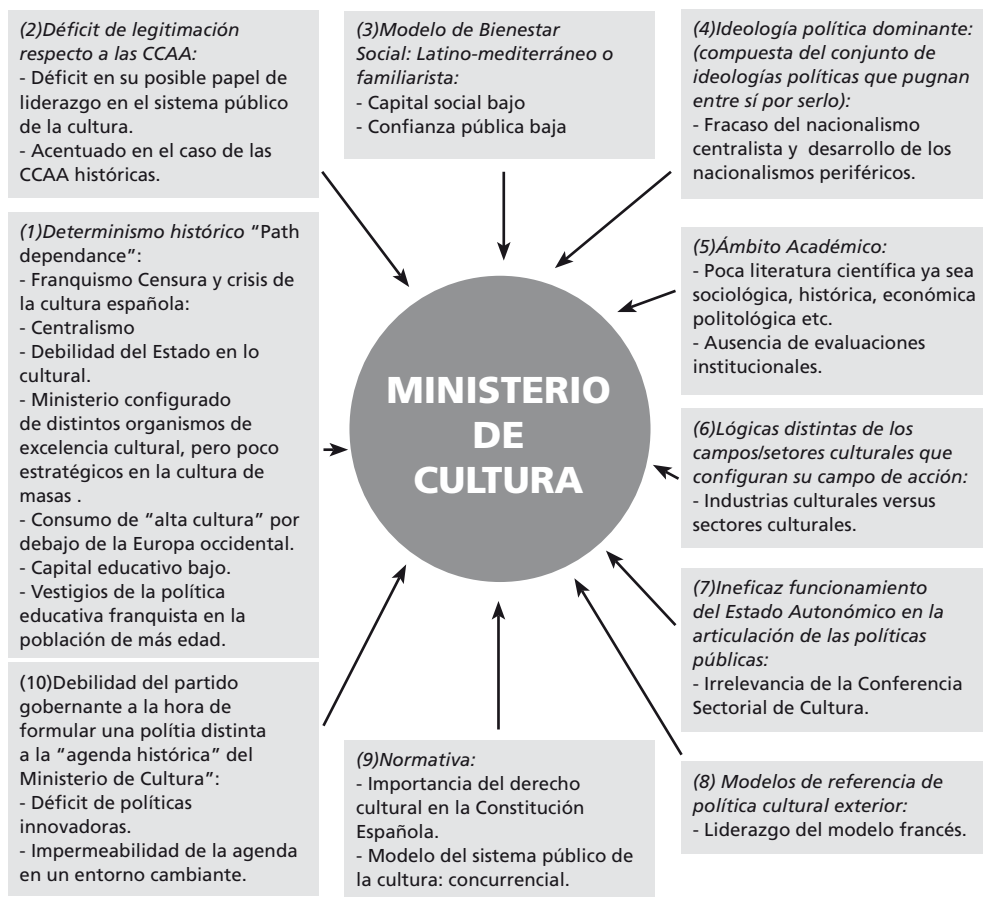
(2)Déficit de legitimación respecto a las CCAA:
- Déficit en su posible papel de liderazgo en el sistema público de la cultura.
- Acentuado en el caso de las CCAA históricas.

(3)Modelo de Bienestar Social: Latino-mediterráneo o familiarista:
- Capital social bajo
- Confianza pública baja

(4)Ideología política dominante: (compuesta del conjunto de ideologías políticas que pugnan entre sí por serlo):
- Fracaso del nacionalismo centralista y desarrollo de los nacionalismos periféricos.

(1)Determinismo histórico "Path dependance":
- Franquismo Censura y crisis de la cultura española:
- Centralismo
- Debilidad del Estado en lo cultural.
- Ministerio configurado de distintos organismos de excelencia cultural, pero poco estratégicos en la cultura de masas .
- Consumo de "alta cultura" por debajo de la Europa occidental.
- Capital educativo bajo.
- Vestigios de la política educativa franquista en la población de más edad.

(5)Ámbito Académico:
- Poca literatura científica ya sea sociológica, histórica, económica politológica etc.
- Ausencia de evaluaciones institucionales.

MINISTERIO DE CULTURA

(6)Lógicas distintas de los campos/setores culturales que configuran su campo de acción:
- Industrias culturales versus sectores culturales.

(7)Ineficaz funcionamiento del Estado Autonómico en la articulación de las políticas públicas:
- Irrelevancia de la Conferencia Sectorial de Cultura.

(10)Debilidad del partido gobernante a la hora de formular una polítia distinta a la "agenda histórica" del Ministerio de Cultura":
- Déficit de políticas innovadoras.
- Impermeabilidad de la agenda en un entorno cambiante.

(9)Normativa:
- Importancia del derecho cultural en la Constitución Española.
- Modelo del sistema público de la cultura: concurrencial.

(8) Modelos de referencia de política cultural exterior:
- Liderazgo del modelo francés.